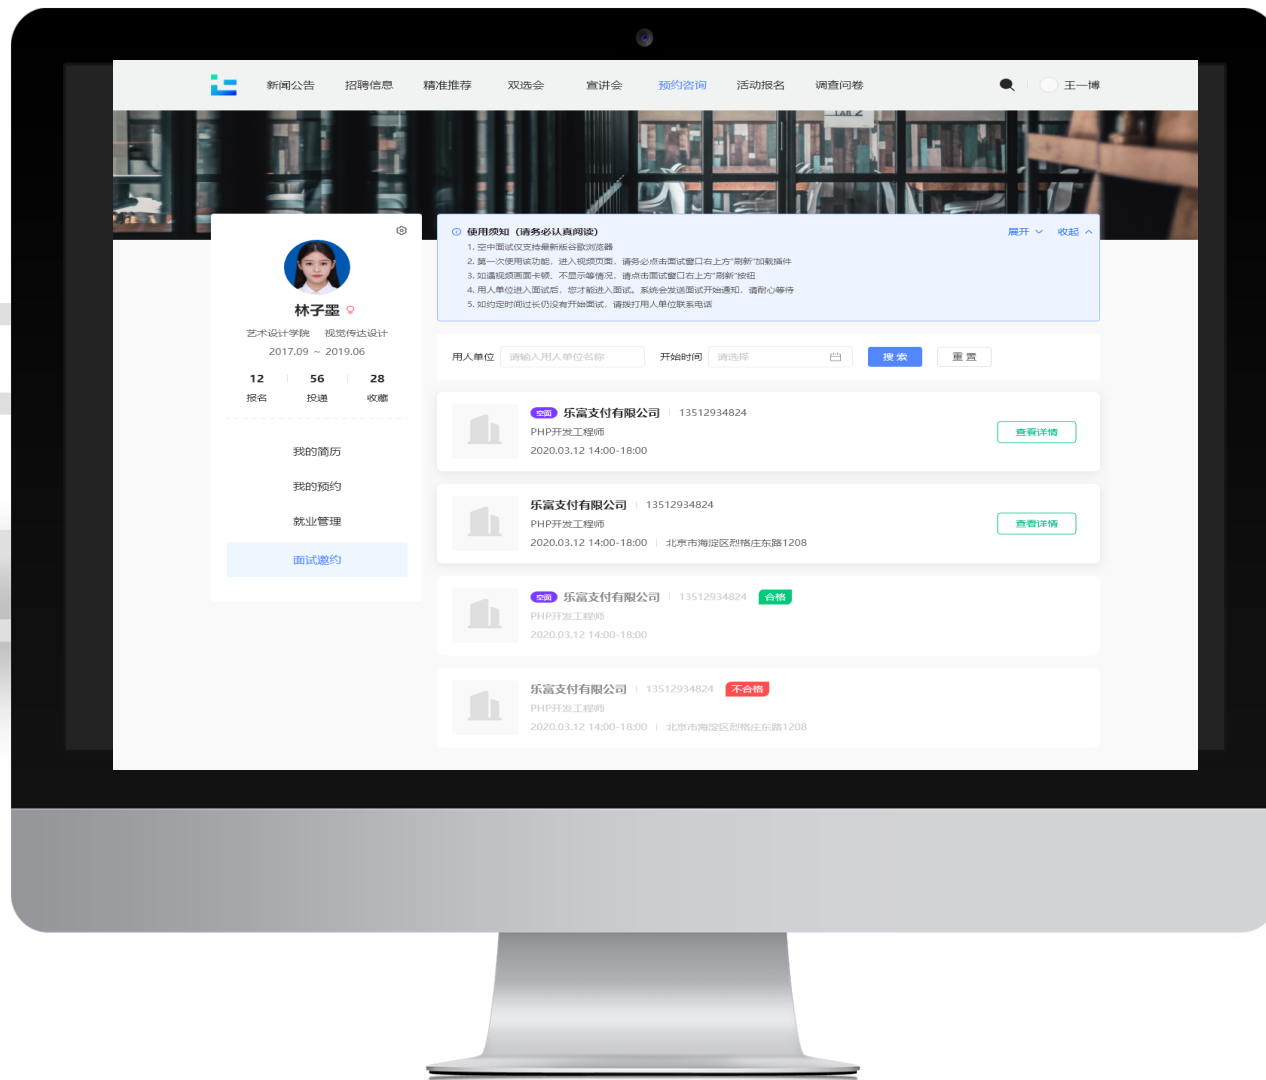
新闻公告 招聘信息 精准推荐 双选会 宣讲会 预约咨询 活动报名 调查问卷 王一博

林子墨

艺术设计学院 视觉传达设计

2017.09 ~ 2019.06

12 报名
56 投递
28 收藏

我的简历
我的预约
就业管理
面试邀约

使用须知（请务必认真阅读） 展开 收起

1. 空中面试仅支持最新版谷歌浏览器
2. 第一次使用该功能，进入视频页面，请务必点击面试窗口右上方"刷新"加载插件
3. 如遇视频画面卡顿、不显示等情况，请点击面试窗口右上方"刷新"按钮
4. 用人单位进入面试后，您才能进入面试。系统会发送面试开始通知，请耐心等待
5. 如约定时间过长仍没有开始面试，请拨打用人单位联系电话

用人单位 请输入用人单位名称 开始时间 请选择 搜索 重置

空面 乐富支付有限公司 13512934824
PHP开发工程师
2020.03.12 14:00-18:00
查看详情

乐富支付有限公司 13512934824
PHP开发工程师
2020.03.12 14:00-18:00 北京市海淀区烈格庄东路1208
查看详情

空面 乐富支付有限公司 13512934824 合格
PHP开发工程师
2020.03.12 14:00-18:00

乐富支付有限公司 13512934824 不合格
PHP开发工程师
2020.03.12 14:00-18:00 北京市海淀区烈格庄东路1208